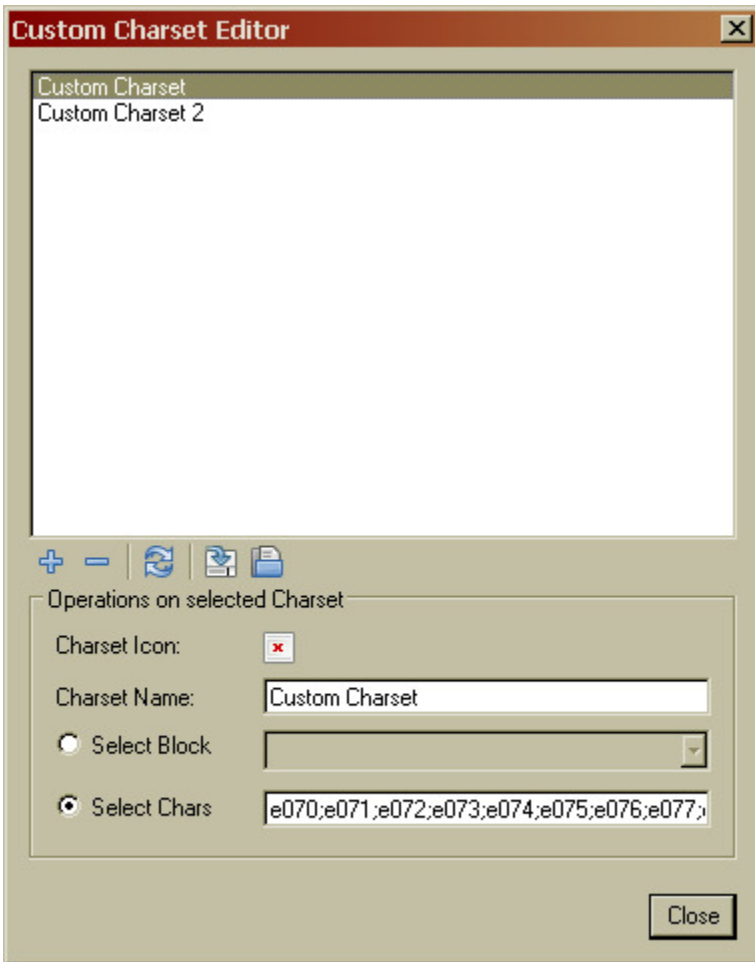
Custom Charset Editor

Custom Charset
Custom Charset 2

Operations on selected Charset

Charset Icon:

Charset Name: Custom Charset

Select Block

Select Chars e070;e071;e072;e073;e074;e075;e076;e077;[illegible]

Close